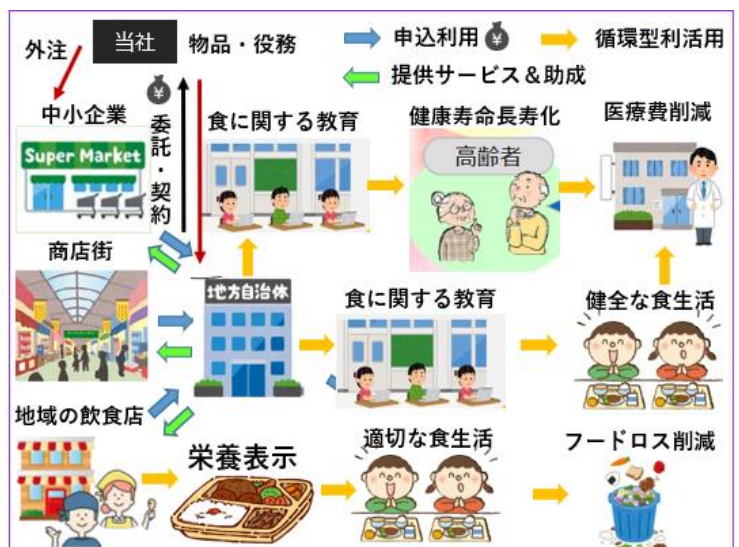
外注

当社

物品・役務

申込利用 ¥

循環型利活用

提供サービス＆助成

中小企業

Super Market

¥

委託・契約

食に関する教育

健康寿命長寿化

高齢者

医療費削減

商店街

地方自治体

食に関する教育

健全な食生活

地域の飲食店

栄養表示

適切な食生活

フードロス削減